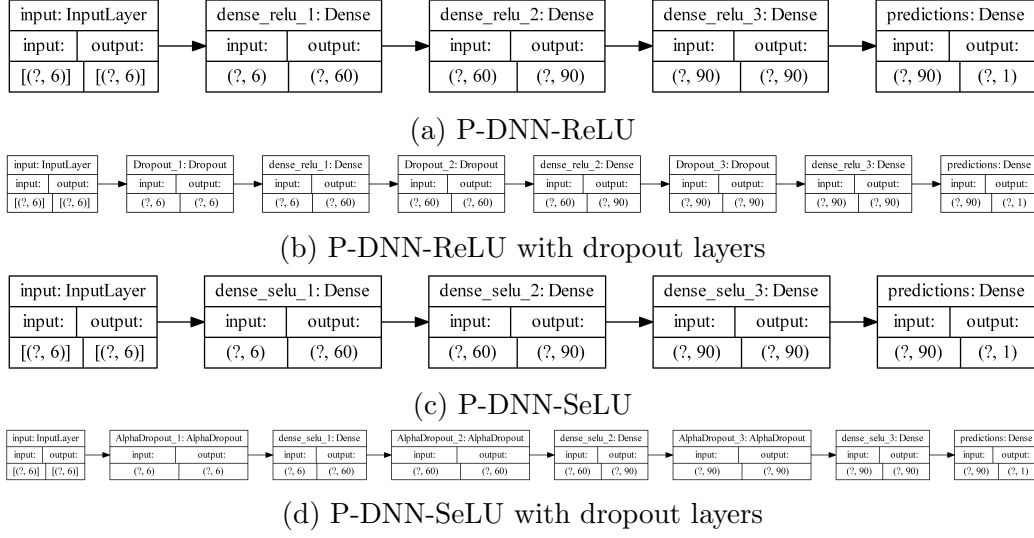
input: InputLayer
input: output:
[(?, 6)] [(?, 6)]

dense_relu_1: Dense
input: output:
(?, 6) (?, 60)

dense_relu_2: Dense
input: output:
(?, 60) (?, 90)

dense_relu_3: Dense
input: output:
(?, 90) (?, 90)

predictions: Dense
input: output:
(?, 90) (?, 1)

(a) P-DNN-ReLU

input: InputLayer
input: output:
[(?, 6)] [(?, 6)]

Dropout_1: Dropout
input: output:
(?, 6) (?, 6)

dense_relu_1: Dense
input: output:
(?, 6) (?, 60)

Dropout_2: Dropout
input: output:
(?, 60) (?, 60)

dense_relu_2: Dense
input: output:
(?, 60) (?, 90)

Dropout_3: Dropout
input: output:
(?, 90) (?, 90)

dense_relu_3: Dense
input: output:
(?, 90) (?, 90)

predictions: Dense
input: output:
(?, 90) (?, 1)

(b) P-DNN-ReLU with dropout layers

input: InputLayer
input: output:
[(?, 6)] [(?, 6)]

dense_selu_1: Dense
input: output:
(?, 6) (?, 60)

dense_selu_2: Dense
input: output:
(?, 60) (?, 90)

dense_selu_3: Dense
input: output:
(?, 90) (?, 90)

predictions: Dense
input: output:
(?, 90) (?, 1)

(c) P-DNN-SeLU

input: InputLayer
input: output:
[(?, 6)] [(?, 6)]

AlphaDropout_1: AlphaDropout
input: output:
(?, 6) (?, 6)

dense_selu_1: Dense
input: output:
(?, 6) (?, 60)

AlphaDropout_2: AlphaDropout
input: output:
(?, 60) (?, 60)

dense_selu_2: Dense
input: output:
(?, 60) (?, 90)

AlphaDropout_3: AlphaDropout
input: output:
(?, 90) (?, 90)

dense_selu_3: Dense
input: output:
(?, 90) (?, 90)

predictions: Dense
input: output:
(?, 90) (?, 1)

(d) P-DNN-SeLU with dropout layers